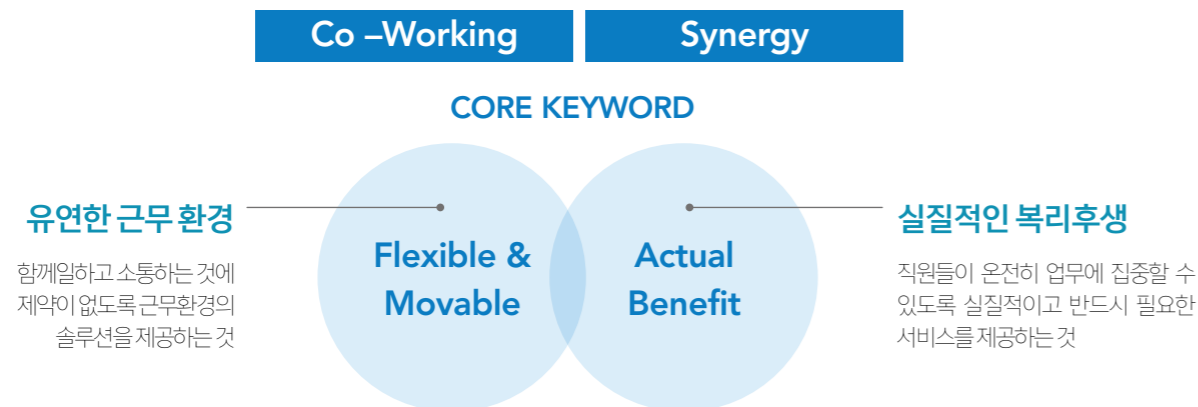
Co –Working

Synergy

CORE KEYWORD

유연한 근무 환경

함께일하고 소통하는 것에 제약이 없도록 근무환경의 솔루션을 제공하는 것

Flexible & Movable

Actual Benefit

실질적인 복리후생

직원들이 온전히 업무에 집중할 수 있도록 실질적이고 반드시 필요한 서비스를 제공하는 것